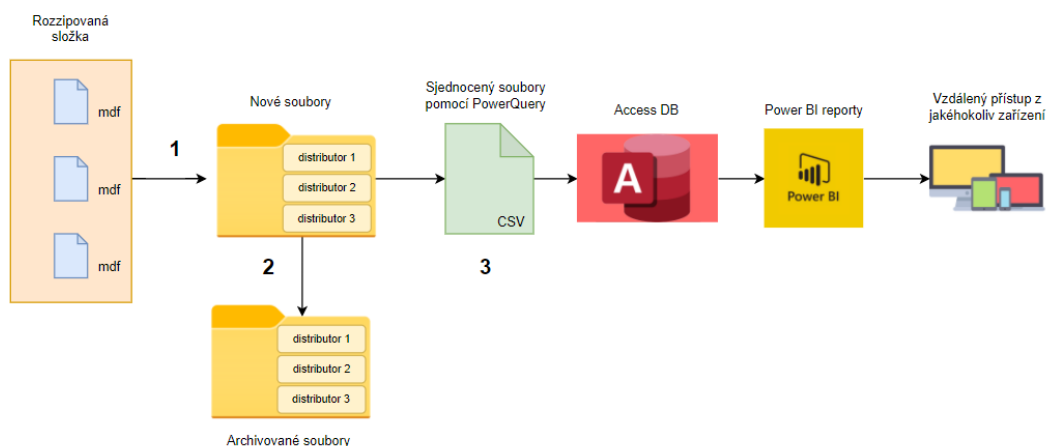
Rozzipovaná složka

mdf

mdf

mdf

1

Nové soubory

distributor 1

distributor 2

distributor 3

2

distributor 1

distributor 2

distributor 3

Archivované soubory

Sjednocený soubory pomocí PowerQuery

CSV

3

Access DB

A

Power BI reporty

Power BI

Vzdálený přístup z jakéhokoliv zařízení